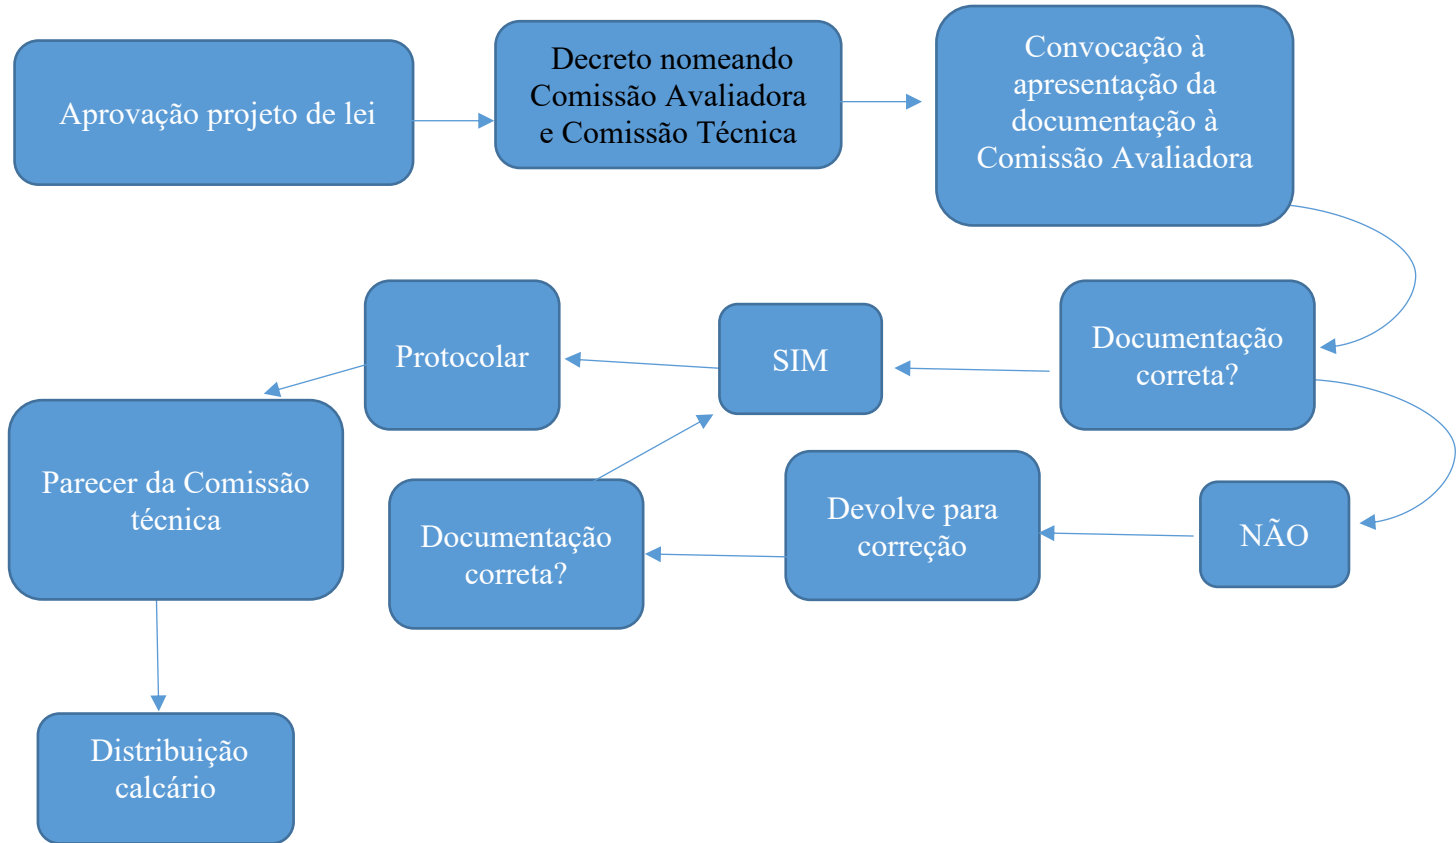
Aprovação projeto de lei

Decreto nomeando Comissão Avaliadora e Comissão Técnica

Convocação à apresentação da documentação à Comissão Avaliadora

Documentação correta?

SIM

Protocolar

Parecer da Comissão técnica

Distribuição calcário

NÃO

Devolve para correção

Documentação correta?